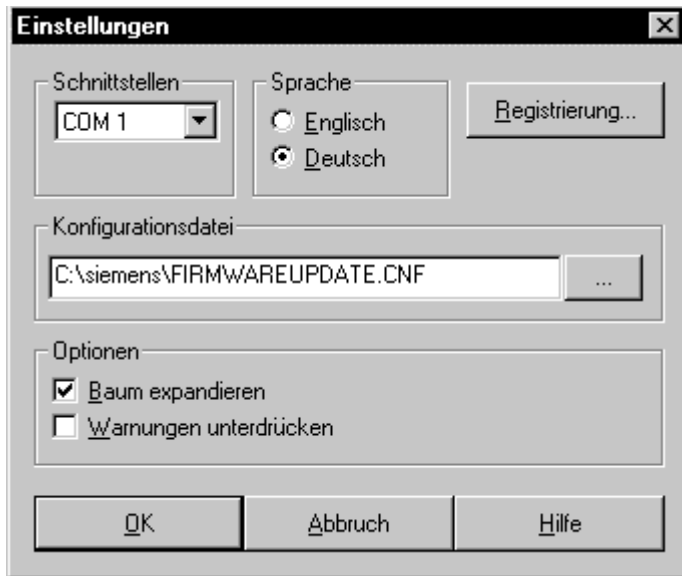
Einstellungen

Schnittstellen
COM 1

Sprache
Englisch
Deutsch

Registrierung...

Konfigurationsdatei
C:\siemens\FIRMWAREUPDATE.CNF
...

Optionen
Baum expandieren
Warnungen unterdrücken

OK
Abbruch
Hilfe